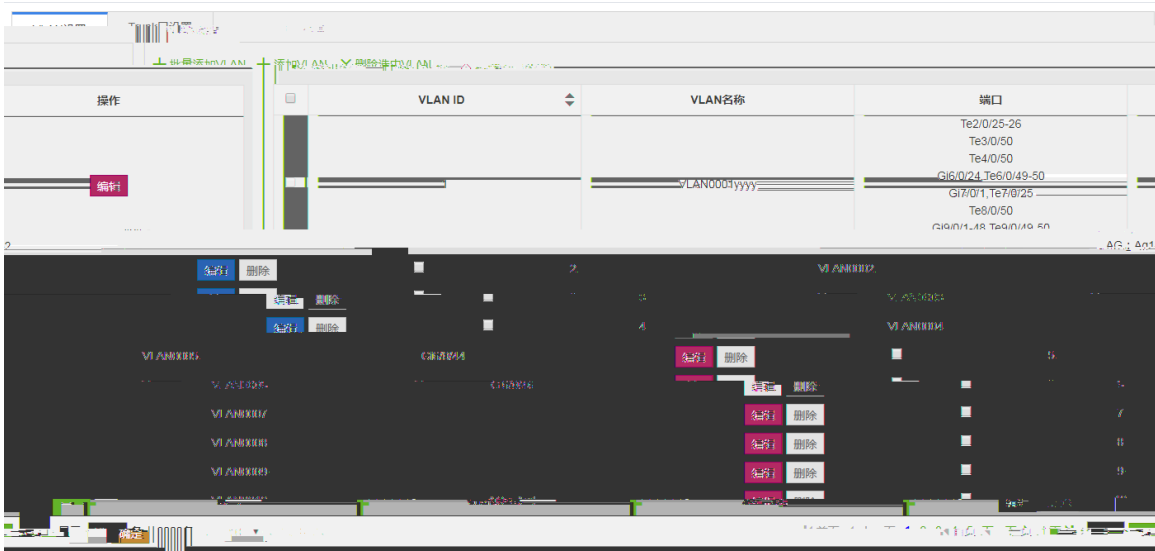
操作

VLAN ID

VLAN名称

端口

编辑

VLAN0001yyyy

Te2/0/25-26
Te3/0/50
Te4/0/50
Gi6/0/24,Te6/0/49-50
Gi7/0/1,Te7/0/25
Te8/0/50
Gi9/0/1-48,Te9/0/49-50

编辑 删除 2 VLAN0002

编辑 删除 3 VLAN0003

编辑 删除 4 VLAN0004

VLAN0005

编辑 删除 5

VLAN0006

编辑 删除 6

VLAN0007

编辑 删除 7

VLAN0008

编辑 删除 8

VLAN0009

编辑 删除 9

确定